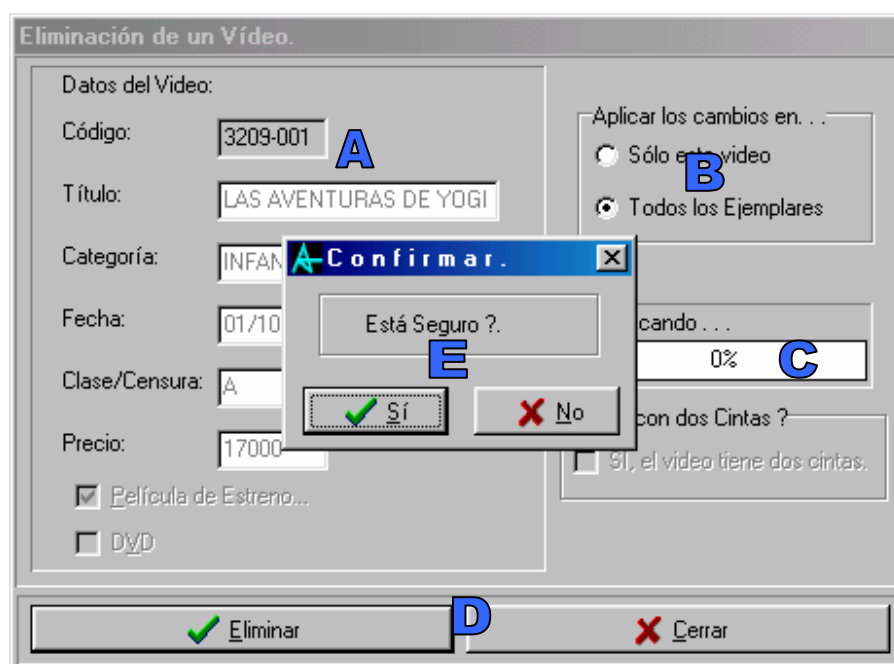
Eliminación de un Vídeo.

Datos del Video:

Código: 3209-001

Título: LAS AVENTURAS DE YOGI

Categoría: INFAN

Fecha: 01/10

Clase/Censura: A

Precio: 17000

Película de Estreno...

DVD

A

Aplicar los cambios en. . .

Sólo este video

Todos los Ejemplares

B

Confirmar.

Está Seguro ?.

E

Sí

No

cando . . .

0%

C

con dos Cintas ?

SI, el video tiene dos cintas.

Eliminar

D

Cerrar